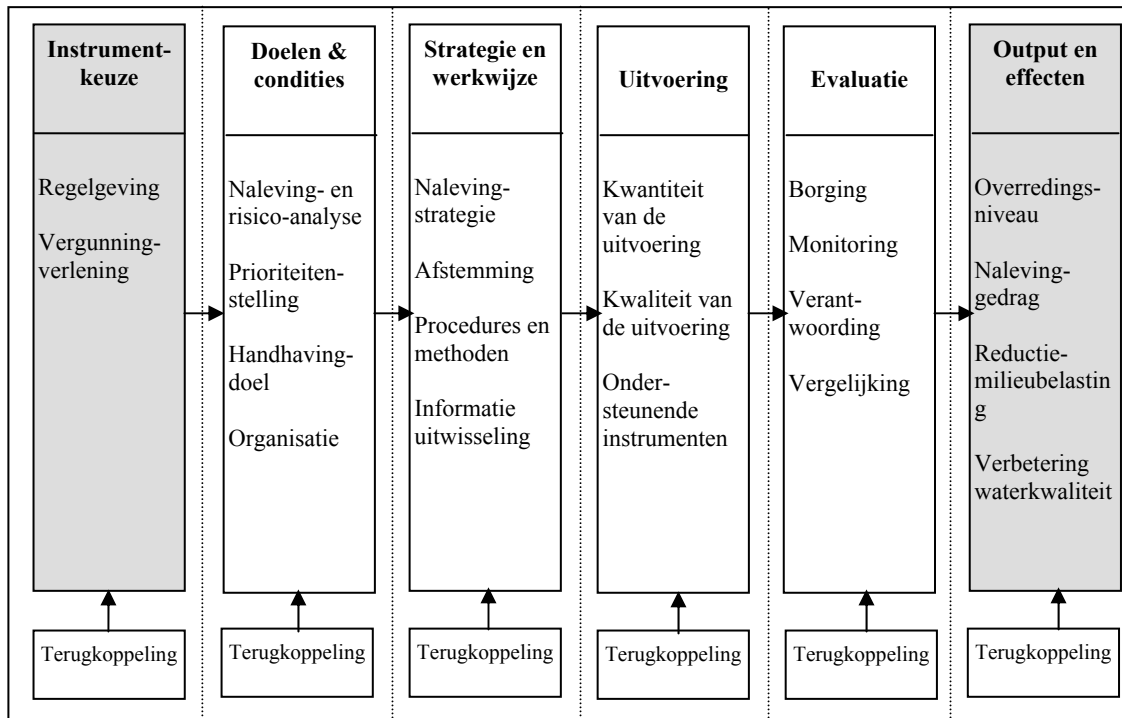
Instrumentkeuze

Regelgeving

Vergunningverlening

Terugkoppeling

Doelen & condities

Naleving- en risico-analyse

Prioriteitenstelling

Handhavingdoel

Organisatie

Terugkoppeling

Strategie en werkwijze

Nalevingstrategie

Afstemming

Procedures en methoden

Informatie uitwisseling

Terugkoppeling

Uitvoering

Kwantiteit van de uitvoering

Kwaliteit van de uitvoering

Ondersteunende instrumenten

Terugkoppeling

Evaluatie

Borging

Monitoring

Verantwoording

Vergelijking

Terugkoppeling

Output en effecten

Overredingsniveau

Nalevinggedrag

Reductiemilieubelasting

Verbetering waterkwaliteit

Terugkoppeling